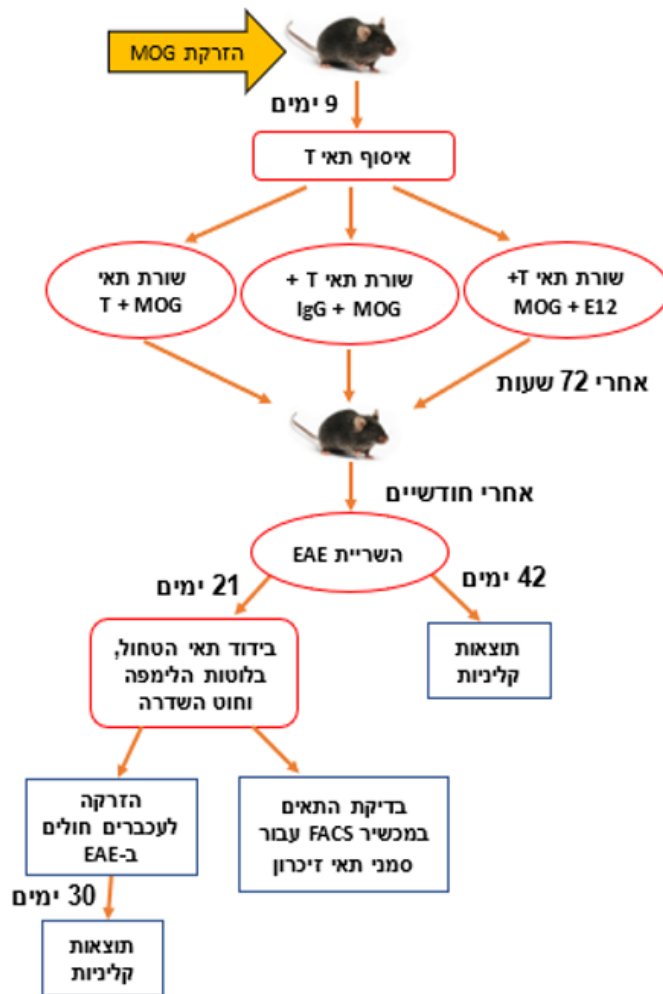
הזרקת MOG

9 ימים

איסוף תאי T

שורת תאי T+ MOG + E12

שורת תאי T + IgG + MOG

שורת תאי T + MOG

אחרי 72 שעות

אחרי חודשיים

השריית EAE

21 ימים

42 ימים

בידוד תאי הטחול, בלוטות הלימפה וחוט השדרה

תוצאות קליניות

הזרקה לעכברים חולים ב-EAE

בדיקת התאים במכשיר FACS עבור סמני תאי זיכרון

30 ימים

תוצאות קליניות